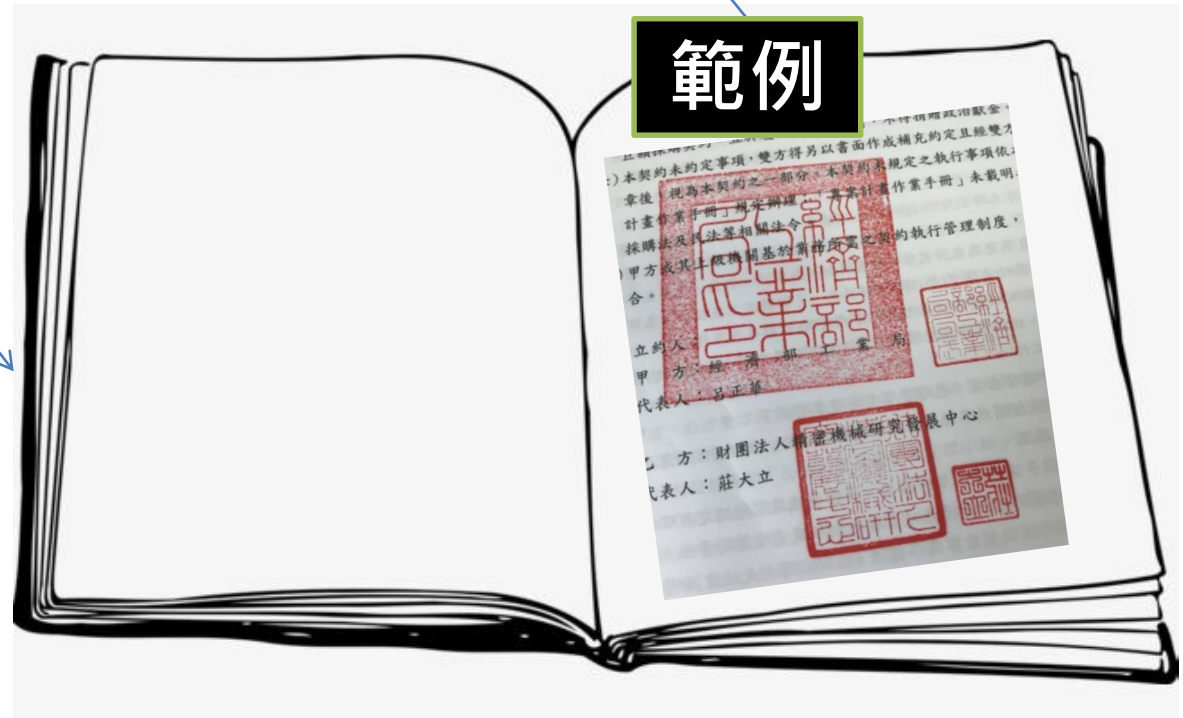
範例

且續保險契約，並載明 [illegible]，不得捐贈政治獻金。
)本契約未約定事項，雙方得另以書面作成補充約定且經雙方
章後，視為本契約之一部分。本契約未規定之執行事項依
計畫作業手冊」規定辦理。「專案計畫作業手冊」未載明
採購法及民法等相關法令。
)甲方或其上級機關基於業務所需之契約執行管理制度，
合。

立約人：
甲　方：經　濟　部　工　業　局
代表人：呂正華

乙　方：財團法人精密機械研究發展中心
代表人：莊大立